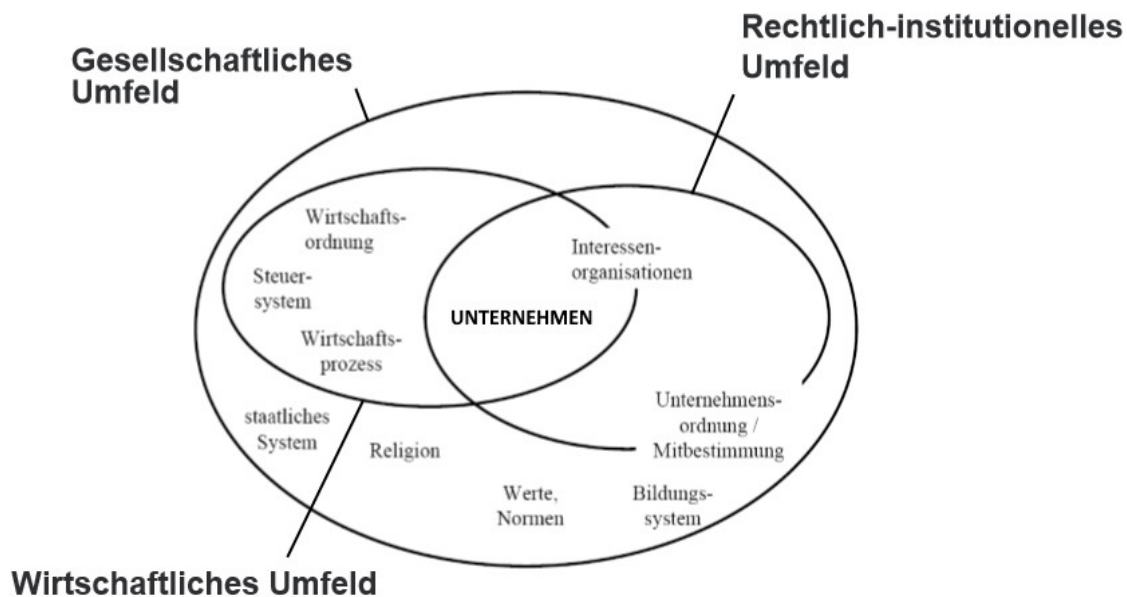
Gesellschaftliches Umfeld

Rechtlich-institutionelles Umfeld

Wirtschaftsordnung

Steuersystem

Wirtschaftsprozess

Interessenorganisationen

UNTERNEHMEN

Unternehmensordnung / Mitbestimmung

staatliches System

Religion

Werte, Normen

Bildungssystem

Wirtschaftliches Umfeld